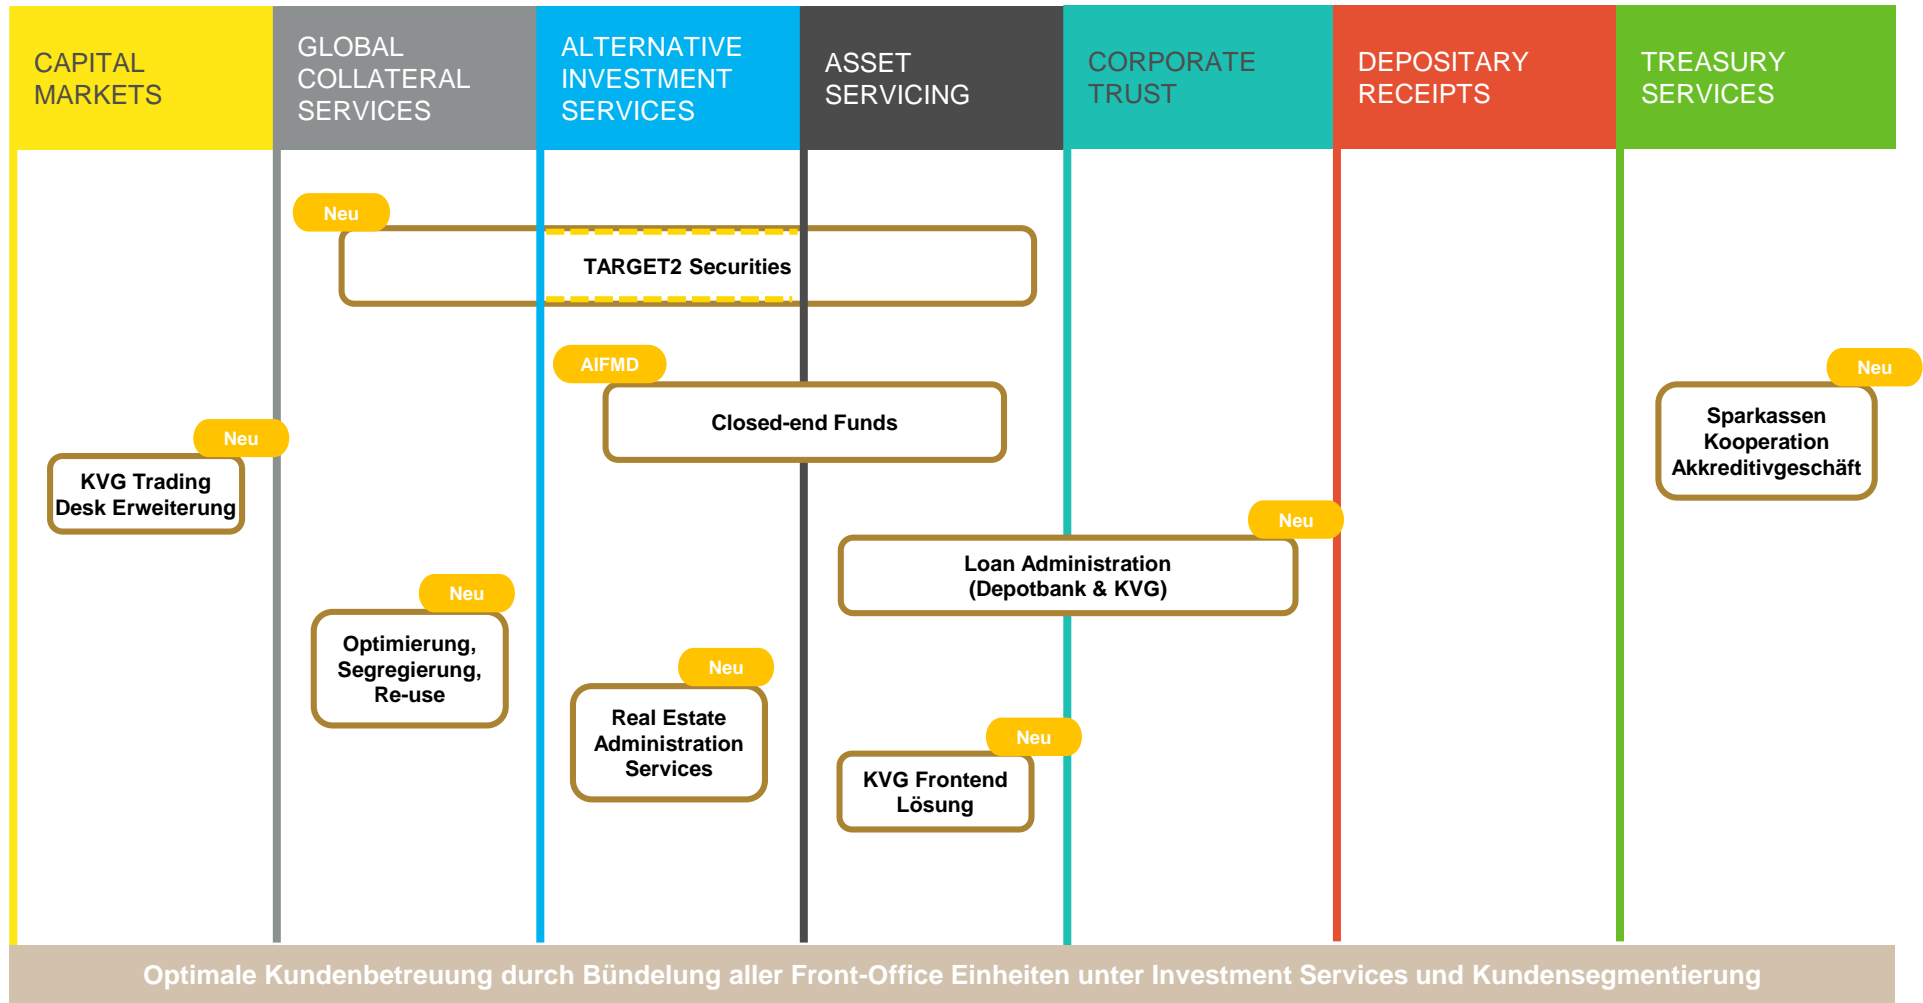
CAPITAL MARKETS

GLOBAL COLLATERAL SERVICES

ALTERNATIVE INVESTMENT SERVICES

ASSET SERVICING

CORPORATE TRUST

DEPOSITARY RECEIPTS

TREASURY SERVICES

Neu

TARGET2 Securities

AIFMD

Closed-end Funds

Neu

Sparkassen Kooperation Akkreditivgeschäft

Neu

KVG Trading Desk Erweiterung

Neu

Loan Administration (Depotbank & KVG)

Neu

Optimierung, Segregierung, Re-use

Neu

Real Estate Administration Services

Neu

KVG Frontend Lösung

Optimale Kundenbetreuung durch Bündelung aller Front-Office Einheiten unter Investment Services und Kundensegmentierung